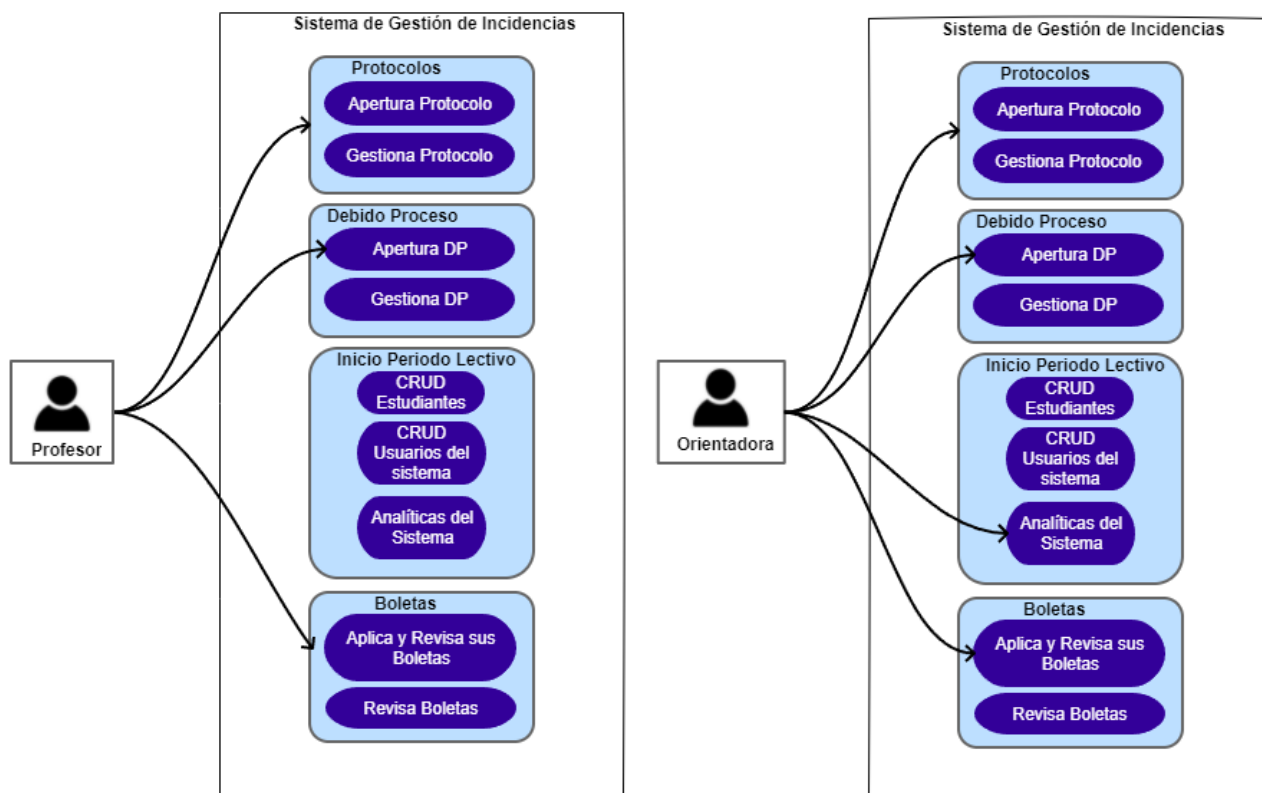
Sistema de Gestión de Incidencias

Protocolos

Apertura Protocolo

Gestiona Protocolo

Debido Proceso

Apertura DP

Gestiona DP

Inicio Periodo Lectivo

CRUD Estudiantes

CRUD Usuarios del sistema

Analíticas del Sistema

Boletas

Aplica y Revisa sus Boletas

Revisa Boletas

Profesor

Sistema de Gestión de Incidencias

Protocolos

Apertura Protocolo

Gestiona Protocolo

Debido Proceso

Apertura DP

Gestiona DP

Inicio Periodo Lectivo

CRUD Estudiantes

CRUD Usuarios del sistema

Analíticas del Sistema

Boletas

Aplica y Revisa sus Boletas

Revisa Boletas

Orientadora